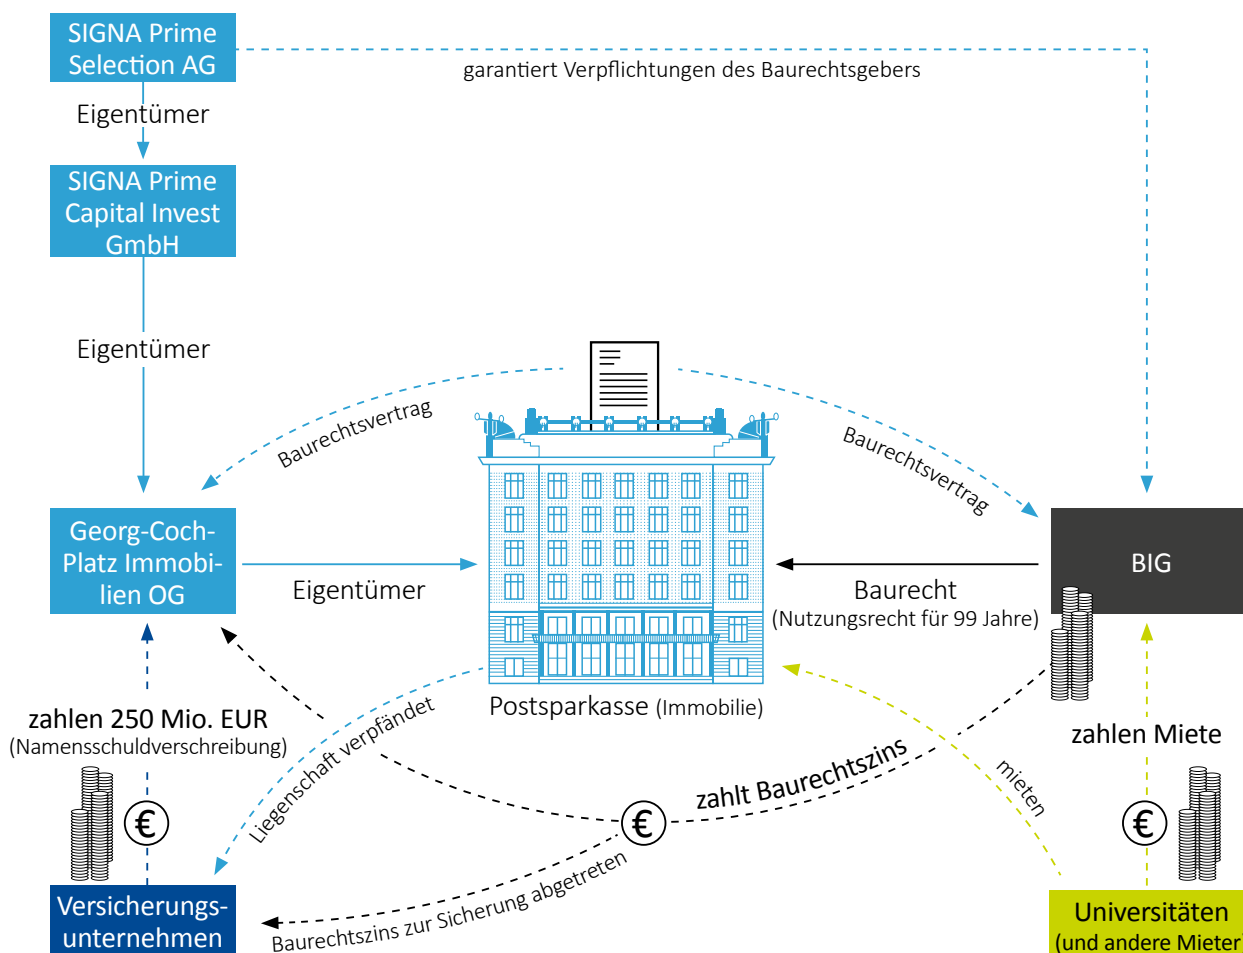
SIGNA Prime Selection AG

garantiert Verpflichtungen des Baurechtsgebers

Eigentümer

SIGNA Prime Capital Invest GmbH

Eigentümer

Baurechtsvertrag

Baurechtsvertrag

Georg-Coch-Platz Immobilien OG

Eigentümer

BIG

Baurecht
(Nutzungsrecht für 99 Jahre)

Postsparkasse (Immobilie)

zahlen 250 Mio. EUR
(Namensschuldverschreibung)

€

Liegenschaft verpfändet

zahlt Baurechtszins

€

mieten

zahlen Miete

€

Baurechtszins zur Sicherung abgetreten

Versicherungsunternehmen

Universitäten
(und andere Mieter